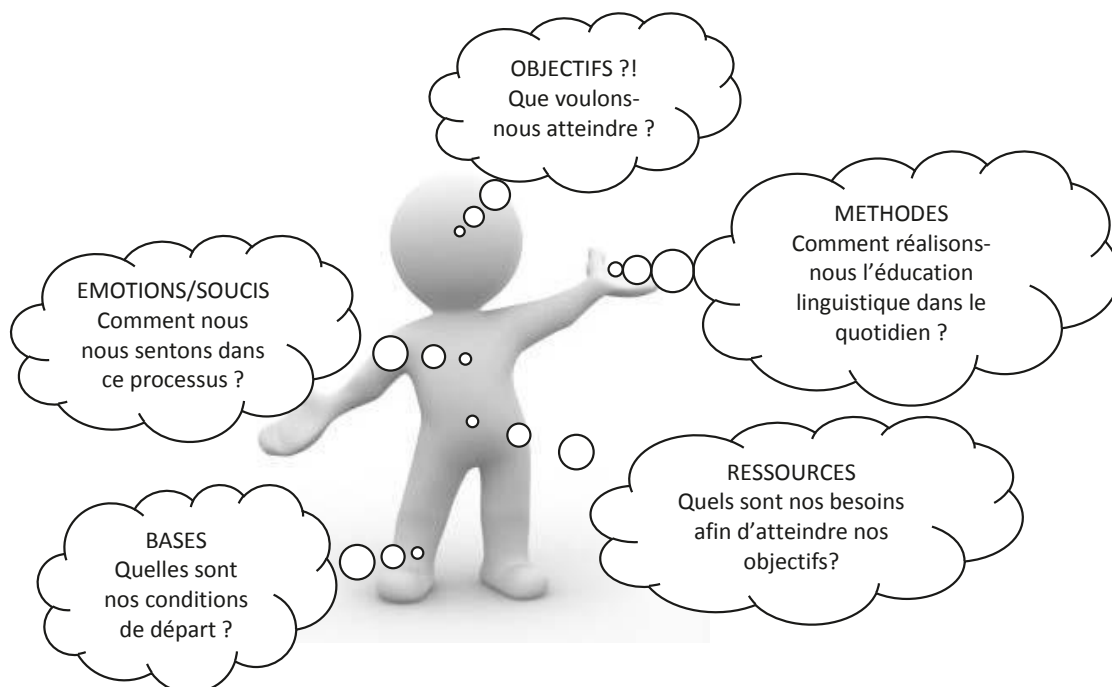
OBJECTIFS ?!
Que voulons-nous atteindre ?

METHODES
Comment réalisons-nous l'éducation linguistique dans le quotidien ?

EMOTIONS/SOUCIS
Comment nous nous sentons dans ce processus ?

RESSOURCES
Quels sont nos besoins afin d'atteindre nos objectifs?

BASES
Quelles sont nos conditions de départ ?